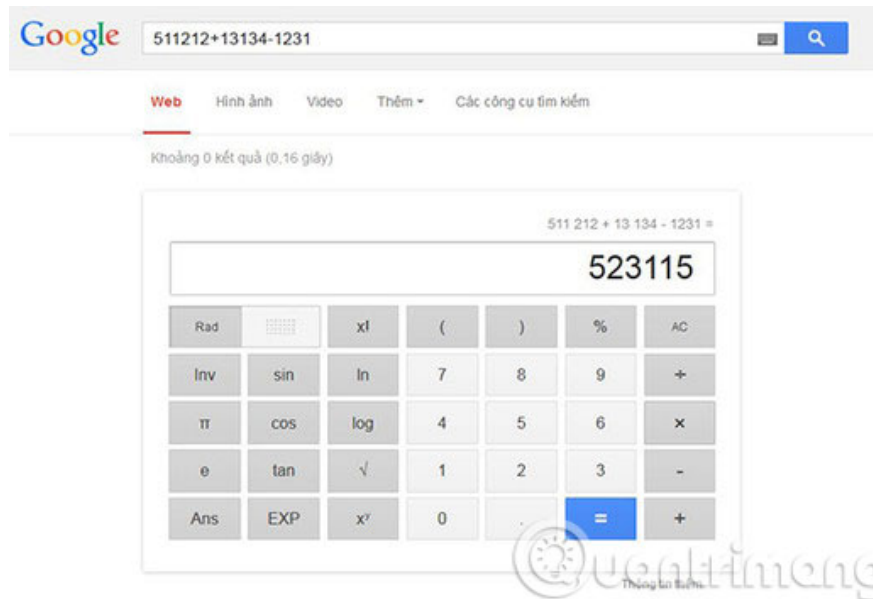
Google

511212+13134-1231

Web Hình ảnh Video Thêm Các công cụ tìm kiếm

Khoảng 0 kết quả (0,16 giây)

511 212 + 13 134 - 1231 =

523115

| Rad | | x! | ( | ) | % | AC |
|---|---|---|---|---|---|---|
| Inv | sin | ln | 7 | 8 | 9 | ÷ |
| π | cos | log | 4 | 5 | 6 | × |
| e | tan | √ | 1 | 2 | 3 | - |
| Ans | EXP | $x^y$ | 0 | . | = | + |

Quantrimang
Thông tin thêm